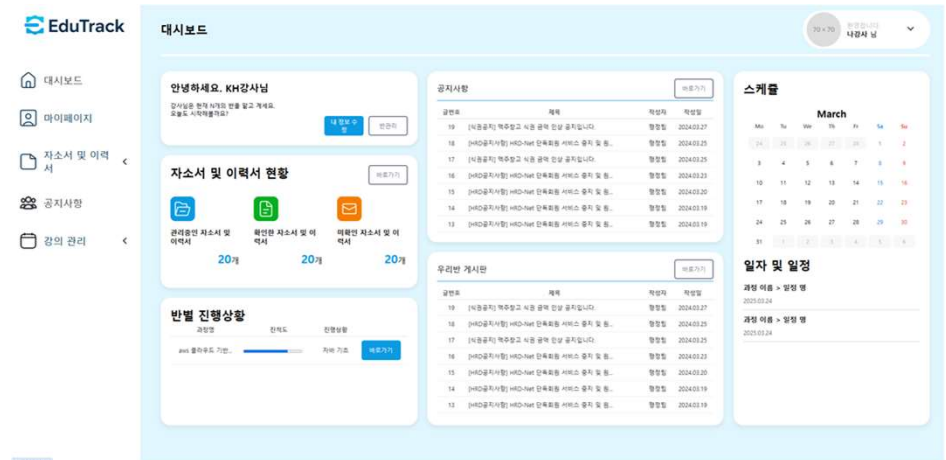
EduTrack

대시보드

70 × 70 환영합니다
나강사 님

대시보드

마이페이지

자소서 및 이력서

공지사항

강의 관리

안녕하세요. KH강사님

강사님은 현재 N개의 반을 맡고 계세요.
오늘도 시작해볼까요?

내 정보 수정

반관리

자소서 및 이력서 현황

바로가기

관리중인 자소서 및 이력서

20개

확인한 자소서 및 이력서

20개

미확인 자소서 및 이력서

20개

반별 진행상황

| 과정명 | 진척도 | 진행상황 | |
|---|---|---|---|
| aws 클라우드 기반... | | 자바 기초 | 바로가기 |

공지사항

바로가기

| 글번호 | 제목 | 작성자 | 작성일 |
|---|---|---|---|
| 19 | [식권공지] 역주창고 식권 금액 인상 공지입니다. | 행정팀 | 2024.03.27 |
| 18 | [HRD공지사항] HRD-Net 단축회원 서비스 중지 및 등... | 행정팀 | 2024.03.25 |
| 17 | [식권공지] 역주창고 식권 금액 인상 공지입니다. | 행정팀 | 2024.03.25 |
| 16 | [HRD공지사항] HRD-Net 단축회원 서비스 중지 및 등... | 행정팀 | 2024.03.23 |
| 15 | [HRD공지사항] HRD-Net 단축회원 서비스 중지 및 등... | 행정팀 | 2024.03.20 |
| 14 | [HRD공지사항] HRD-Net 단축회원 서비스 중지 및 등... | 행정팀 | 2024.03.19 |
| 13 | [HRD공지사항] HRD-Net 단축회원 서비스 중지 및 등... | 행정팀 | 2024.03.19 |

우리반 게시판

바로가기

| 글번호 | 제목 | 작성자 | 작성일 |
|---|---|---|---|
| 19 | [식권공지] 역주창고 식권 금액 인상 공지입니다. | 행정팀 | 2024.03.27 |
| 18 | [HRD공지사항] HRD-Net 단축회원 서비스 중지 및 등... | 행정팀 | 2024.03.25 |
| 17 | [식권공지] 역주창고 식권 금액 인상 공지입니다. | 행정팀 | 2024.03.25 |
| 16 | [HRD공지사항] HRD-Net 단축회원 서비스 중지 및 등... | 행정팀 | 2024.03.23 |
| 15 | [HRD공지사항] HRD-Net 단축회원 서비스 중지 및 등... | 행정팀 | 2024.03.20 |
| 14 | [HRD공지사항] HRD-Net 단축회원 서비스 중지 및 등... | 행정팀 | 2024.03.19 |
| 13 | [HRD공지사항] HRD-Net 단축회원 서비스 중지 및 등... | 행정팀 | 2024.03.19 |

스케줄

March

| Mo | Tu | We | Th | Fr | Sa | Su |
|---|---|---|---|---|---|---|
| 24 | 25 | 26 | 27 | 28 | 1 | 2 |
| 3 | 4 | 5 | 6 | 7 | 8 | 9 |
| 10 | 11 | 12 | 13 | 14 | 15 | 16 |
| 17 | 18 | 19 | 20 | 21 | 22 | 23 |
| 24 | 25 | 26 | 27 | 28 | 29 | 30 |
| 31 | 1 | 2 | 3 | 4 | 5 | 6 |

일자 및 일정

과정 이름 > 일정 명
2025.03.24

과정 이름 > 일정 명
2025.03.24